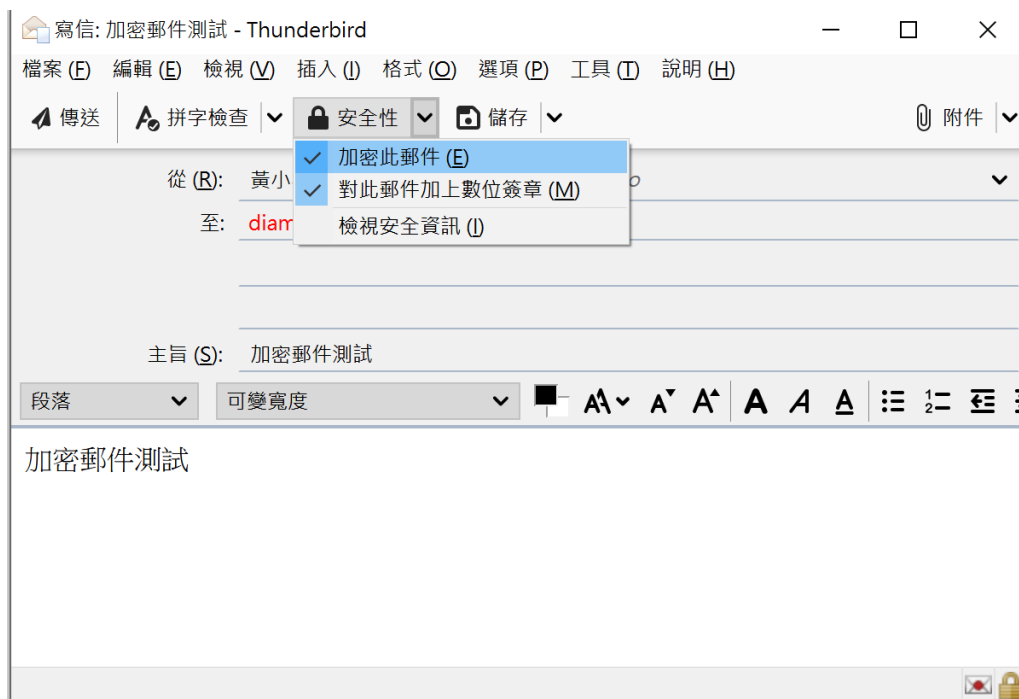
寫信: 加密郵件測試 - Thunderbird

檔案 (F) 編輯 (E) 檢視 (V) 插入 (I) 格式 (O) 選項 (P) 工具 (T) 說明 (H)

傳送 拼字檢查 安全性 儲存 附件

加密此郵件 (E)
對此郵件加上數位簽章 (M)
檢視安全資訊 (I)

從 (R): 黃小 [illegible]
至: diam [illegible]

主旨 (S): 加密郵件測試

段落 可變寬度

加密郵件測試